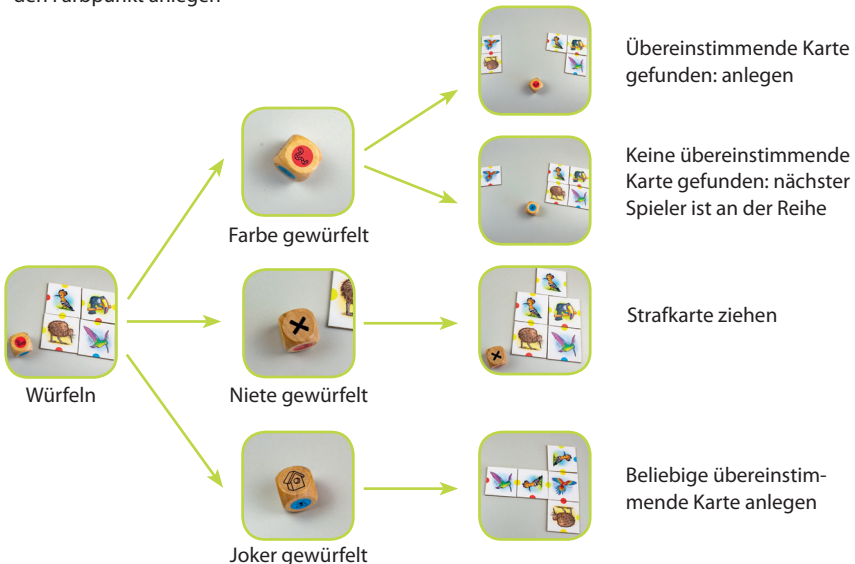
den Farbpunkt anlegen

Würfeln

Farbe gewürfelt

Übereinstimmende Karte gefunden: anlegen

Keine übereinstimmende Karte gefunden: nächster Spieler ist an der Reihe

Niete gewürfelt

Strafkarte ziehen

Joker gewürfelt

Beliebige übereinstimmende Karte anlegen